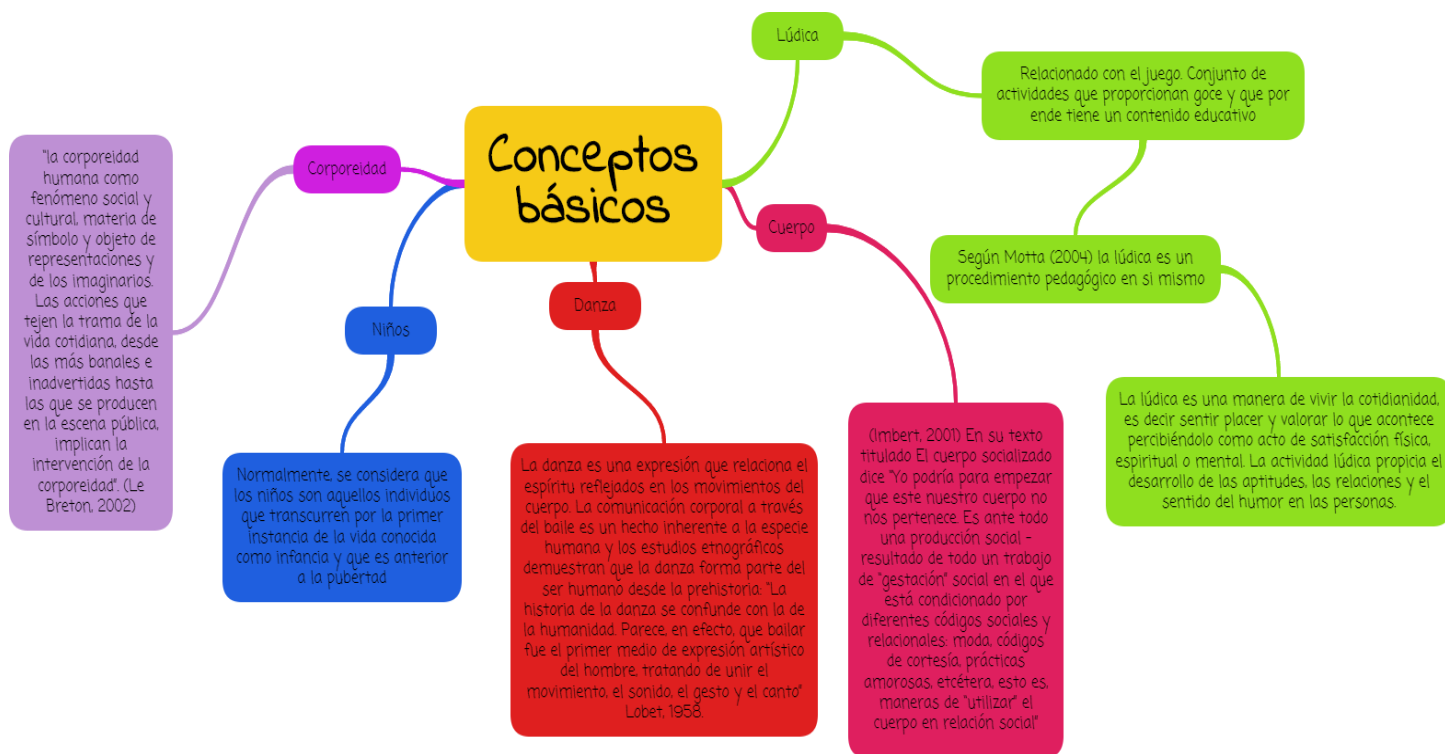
Conceptos básicos

Corporeidad

"la corporeidad humana como fenómeno social y cultural, materia de símbolo y objeto de representaciones y de los imaginarios. Las acciones que tejen la trama de la vida cotidiana, desde las más banales e inadvertidas hasta las que se producen en la escena pública, implican la intervención de la corporeidad". (Le Breton, 2002)

Niños

Normalmente, se considera que los niños son aquellos individuos que transcurren por la primer instancia de la vida conocida como infancia y que es anterior a la pubertad

Danza

La danza es una expresión que relaciona el espíritu reflejados en los movimientos del cuerpo. La comunicación corporal a través del baile es un hecho inherente a la especie humana y los estudios etnográficos demuestran que la danza forma parte del ser humano desde la prehistoria: "La historia de la danza se confunde con la de la humanidad. Parece, en efecto, que bailar fue el primer medio de expresión artístico del hombre, tratando de unir el movimiento, el sonido, el gesto y el canto" Lobet, 1958.

Cuerpo

(Imbert, 2001) En su texto titulado El cuerpo socializado dice "Yo podría para empezar que este nuestro cuerpo no nos pertenece. Es ante todo una producción social - resultado de todo un trabajo de "gestación" social en el que está condicionado por diferentes códigos sociales y relacionales: moda, códigos de cortesía, prácticas amorosas, etcétera, esto es, maneras de "utilizar" el cuerpo en relación social"

Lúdica

Relacionado con el juego. Conjunto de actividades que proporcionan goce y que por ende tiene un contenido educativo

Según Motta (2004) la lúdica es un procedimiento pedagógico en si mismo

La lúdica es una manera de vivir la cotidianidad, es decir sentir placer y valorar lo que acontece percibiéndolo como acto de satisfacción física, espiritual o mental. La actividad lúdica propicia el desarrollo de las aptitudes, las relaciones y el sentido del humor en las personas.